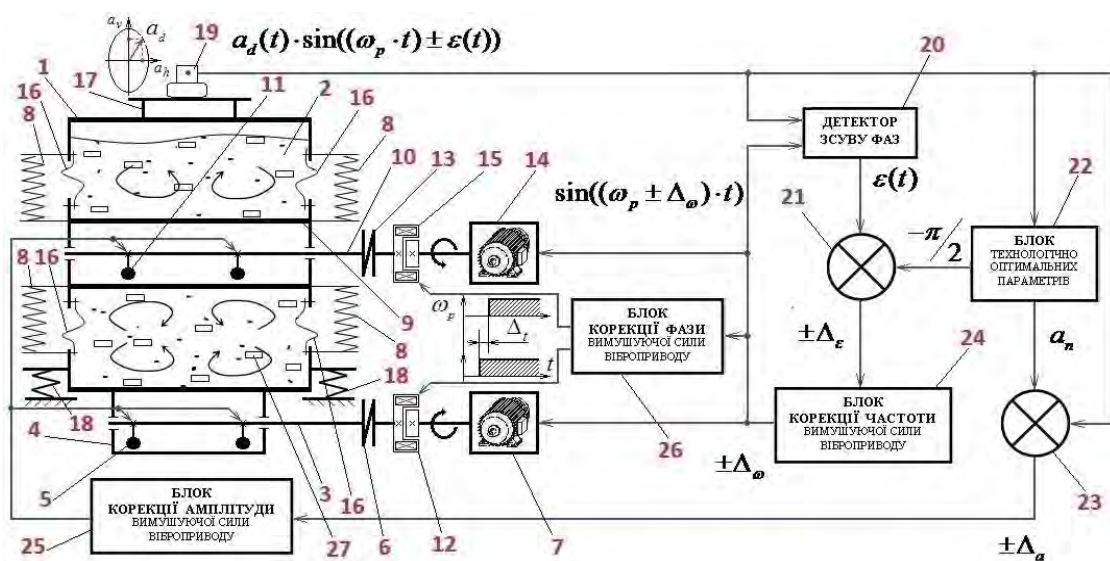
$a_v$ $a_d$ $a_h$ 19 $a_d(t)\cdot\sin((\omega_p\cdot t)\pm\varepsilon(t))$

20

1 17 11 2 16 16 8 8

ДЕТЕКТОР ЗСУВУ ФАЗ

10 13 15 14

$\sin((\omega_p\pm\Delta_\omega)\cdot t)$

$\varepsilon(t)$

22

21

$-\pi/2$

БЛОК ТЕХНОЛОГІЧНО ОПТИМАЛЬНИХ ПАРАМЕТРІВ

8 16

9

$\omega_e$

$\Delta_t$

$t$

БЛОК КОРЕКЦІЇ ФАЗИ ВИМУШУЮЧОЇ СИЛИ ВІБРОПРИВОДУ

$\pm\Delta_\varepsilon$

$a_n$

8

24

18

18

БЛОК КОРЕКЦІЇ ЧАСТОТИ ВИМУШУЮЧОЇ СИЛИ ВІБРОПРИВОДУ

4

5

26

$\pm\Delta_\omega$

БЛОК КОРЕКЦІЇ АМПЛІТУДИ ВИМУШУЮЧОЇ СИЛИ ВІБРОПРИВОДУ

3 16

23

25

27 6 12 7

$\pm\Delta_a$